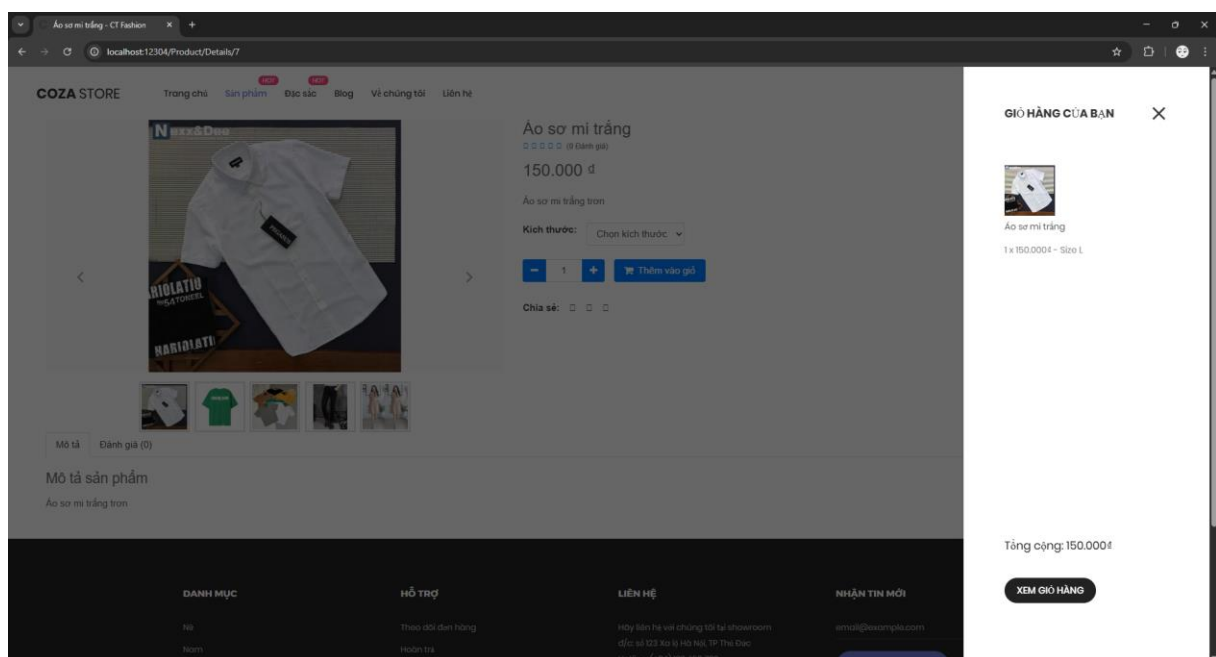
Áo sơ mi trắng - CT Fashion ×

localhost:12304/Product/Details/7

COZA STORE Trang chủ Sản phẩm HOT Đặc sắc HOT Blog Về chúng tôi Liên hệ

Áo sơ mi trắng
(0 Đánh giá)
150.000 đ

Áo sơ mi trắng trơn

Kích thước: Chọn kích thước

1 Thêm vào giỏ

Chia sẻ:

Mô tả Đánh giá (0)

Mô tả sản phẩm
Áo sơ mi trắng trơn

GIỎ HÀNG CỦA BẠN ×

Áo sơ mi trắng
1 x 150.000₫ - Size L

Tổng cộng: 150.000₫

XEM GIỎ HÀNG

DANH MỤC
Nữ
Nam

HỖ TRỢ
Theo dõi đơn hàng
Hoàn trả

LIÊN HỆ
Hãy liên hệ với chúng tôi tại showroom địa chỉ 123 Xa lộ Hà Nội, TP Thủ Đức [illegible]

NHẬN TIN MỚI
email@example.com